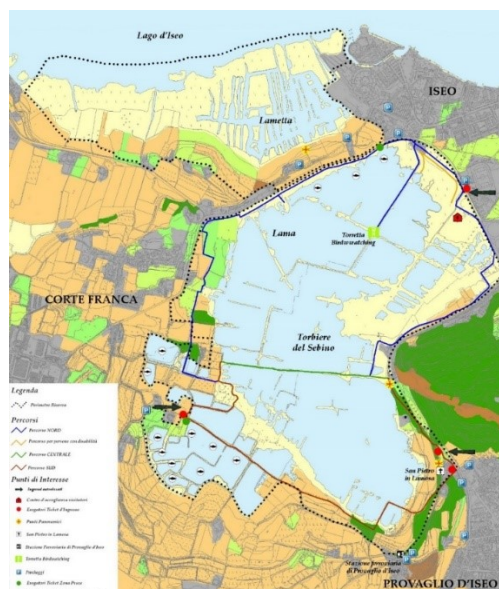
Lago d'Iseo

ISEO

Lametta

Lama

Torretta Birdwatching

CORTE FRANCA

Torbiere del Sebino

San Pietro in Lamosa

Stazione ferroviaria di Provaglio d'Iseo

PROVAGLIO D'ISEO

Legenda

Perimetro Riserva

Percorsi

Percorso NORD

Percorso per persone con disabilità

Percorso CENTRALE

Percorso SUD

Punti di Interesse

Ingressi autorizzati

Centro di accoglienza visitatori

Erogatori Ticket d'Ingresso

Punti Panoramici

San Pietro in Lamosa

Stazione Ferroviaria di Provaglio d'Iseo

Torretta Birdwatching

Parcheggi

Erogatori Ticket Zona Pesca